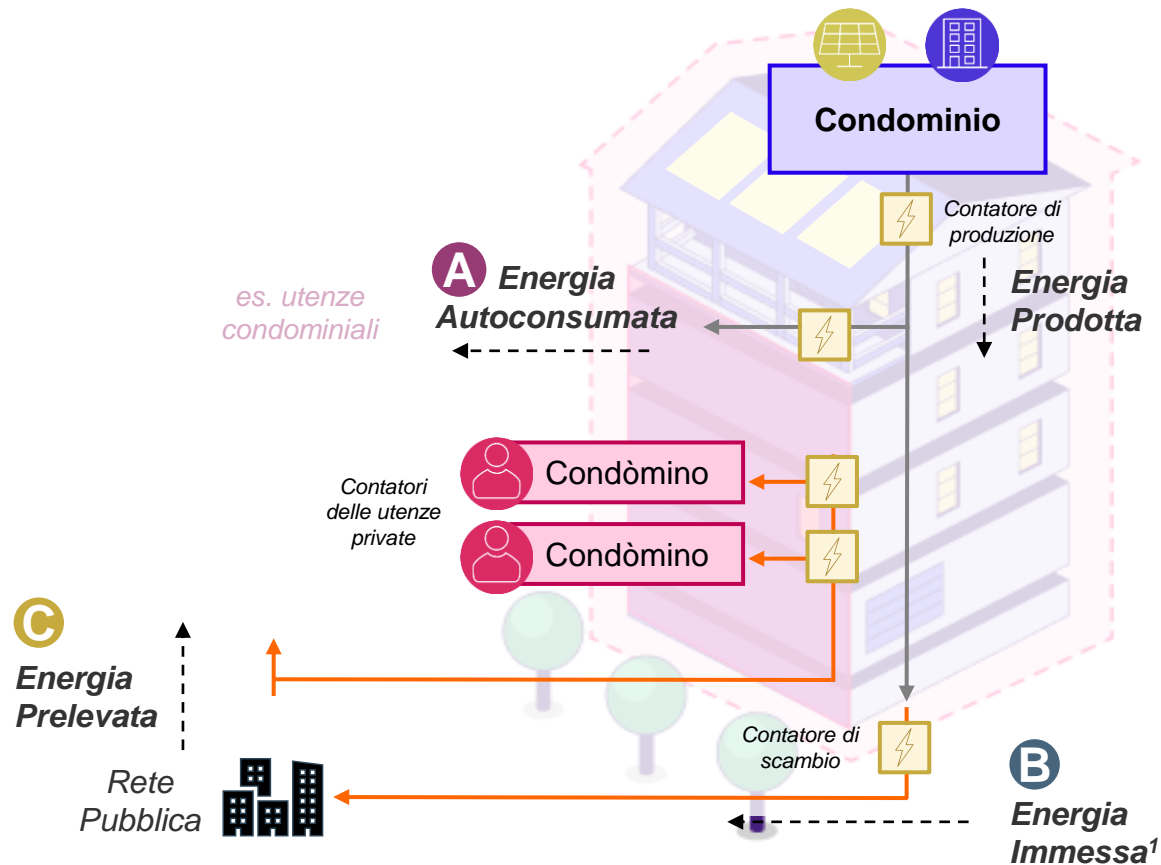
Condominio

Contatore di produzione

A Energia Autoconsumata

es. utenze condominiali

Energia Prodotta

Condòmino

Contatori delle utenze private

Condòmino

C Energia Prelevata

Rete Pubblica

Contatore di scambio

B Energia Immessa$^1$